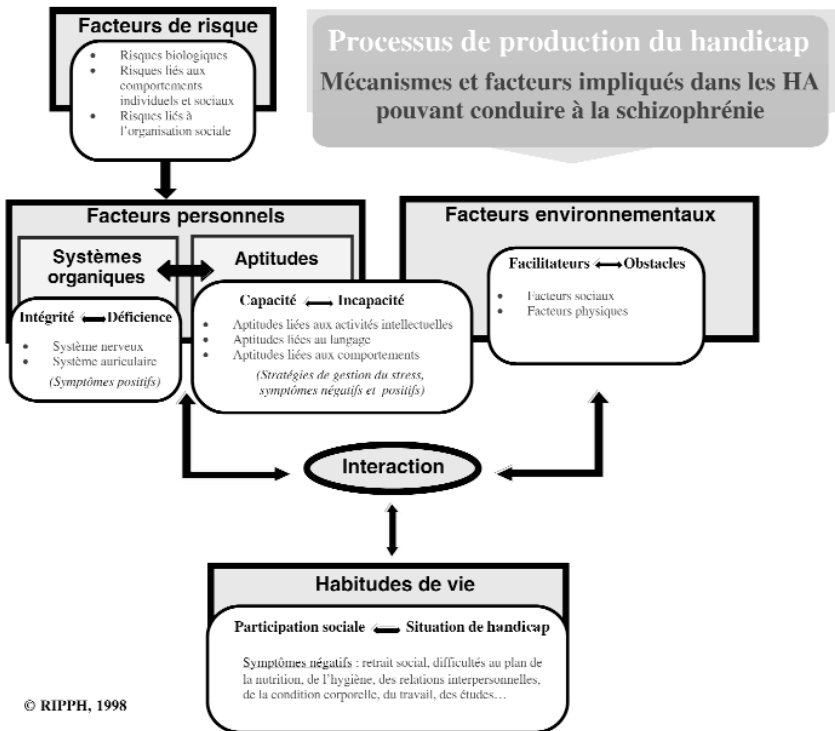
Facteurs de risque

- Risques biologiques
- Risques liés aux comportements individuels et sociaux
- Risques liés à l'organisation sociale

Processus de production du handicap

Mécanismes et facteurs impliqués dans les HA pouvant conduire à la schizophrénie

Facteurs personnels

Systèmes organiques

Aptitudes

Intégrité ⟵ Déficience

- Système nerveux
- Système auriculaire

(Symptômes positifs)

Capacité ⟵ Incapacité

- Aptitudes liées aux activités intellectuelles
- Aptitudes liées au langage
- Aptitudes liées aux comportements

(Stratégies de gestion du stress, symptômes négatifs et positifs)

Facteurs environnementaux

Facilitateurs ⟷ Obstacles

- Facteurs sociaux
- Facteurs physiques

Interaction

Habitudes de vie

Participation sociale ⟵ Situation de handicap

Symptômes négatifs : retrait social, difficultés au plan de la nutrition, de l'hygiène, des relations interpersonnelles, de la condition corporelle, du travail, des études…

© RIPPH, 1998